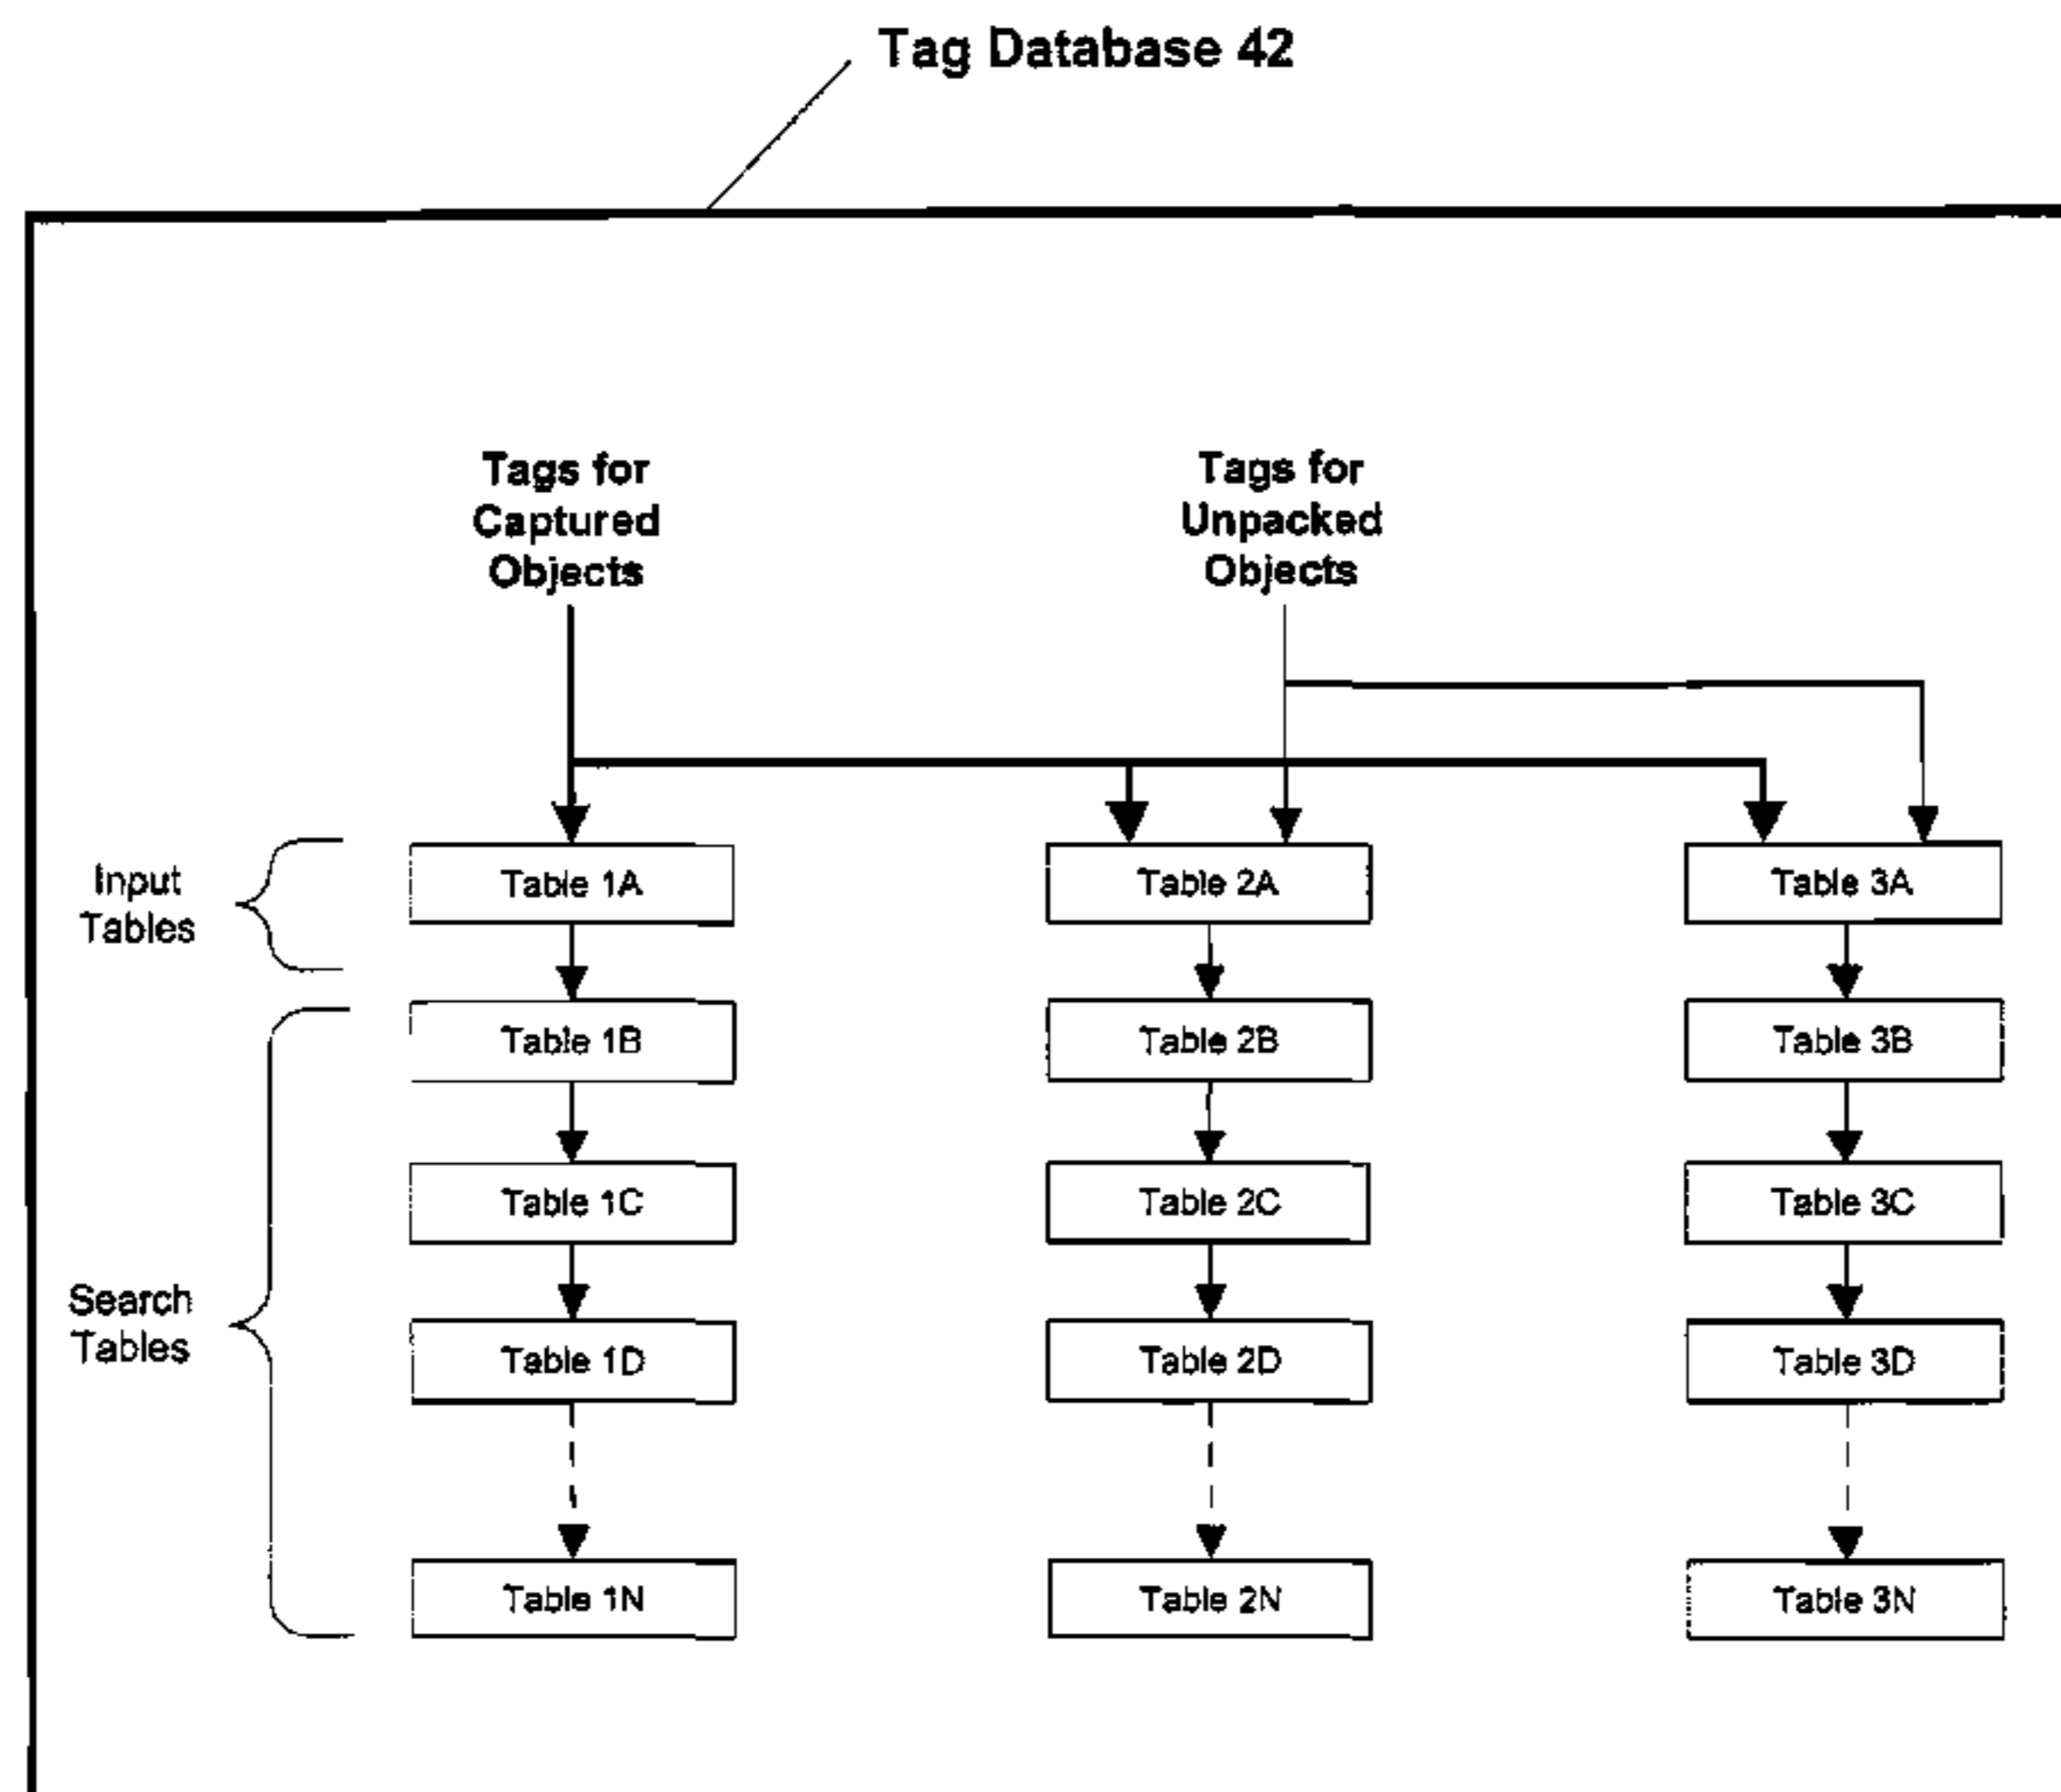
Tag Database 42

Tags for Captured Objects

Tags for Unpacked Objects

Input Tables

Search Tables

Table 1A

Table 1B

Table 1C

Table 1D

Table 1N

Table 2A

Table 2B

Table 2C

Table 2D

Table 2N

Table 3A

Table 3B

Table 3C

Table 3D

Table 3N